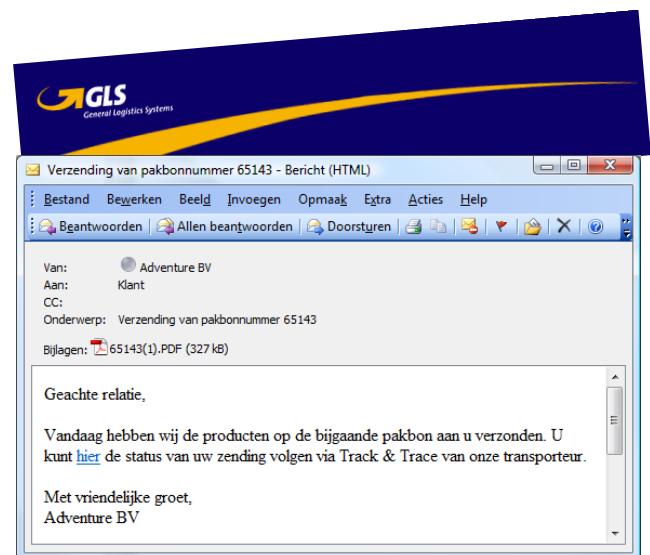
GLS
General Logistics Systems

Verzending van pakbonnummer 65143 - Bericht (HTML)

Bestand Bewerken Beeld Invoegen Opmaak Extra Acties Help

Beantwoorden | Allen beantwoorden | Doorsturen

Van: Adventure BV
Aan: Klant
CC:
Onderwerp: Verzending van pakbonnummer 65143

Bijlagen: 65143(1).PDF (327 kB)

Geachte relatie,

Vandaag hebben wij de producten op de bijgaande pakbon aan u verzonden. U kunt hier de status van uw zending volgen via Track & Trace van onze transporteur.

Met vriendelijke groet,
Adventure BV